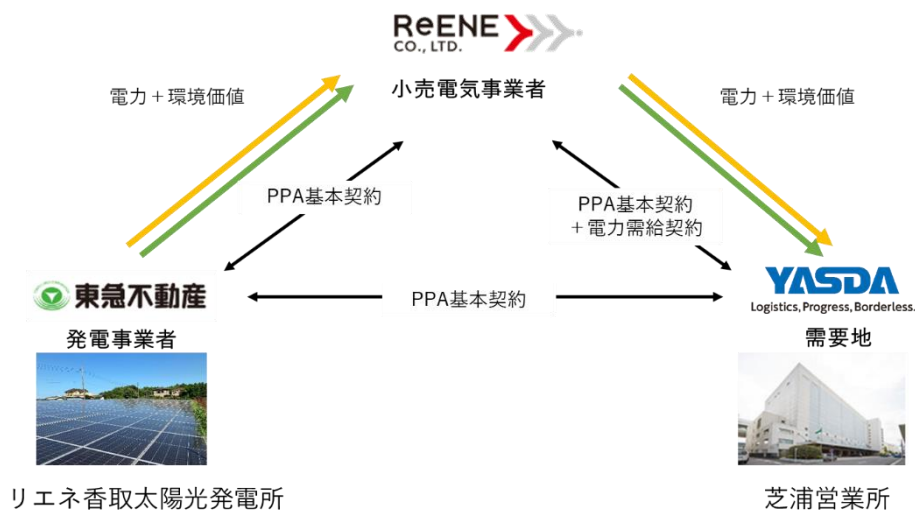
ReENE
CO., LTD.

小売電気事業者

電力＋環境価値

電力＋環境価値

PPA基本契約

PPA基本契約
＋電力需給契約

東急不動産

発電事業者

PPA基本契約

YASDA
Logistics, Progress, Borderless.

需要地

リエネ香取太陽光発電所

芝浦営業所